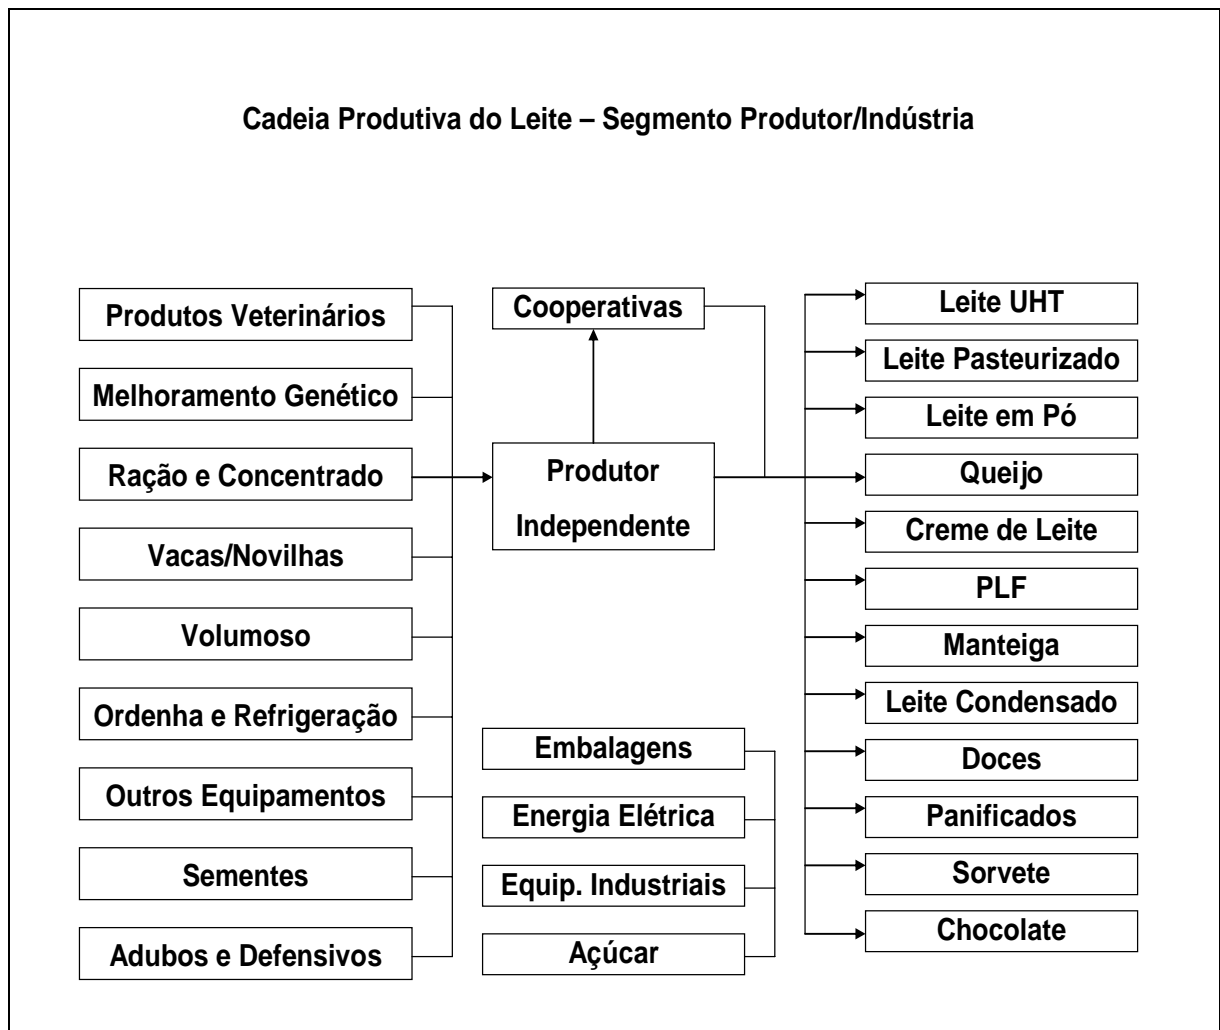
Cadeia Produtiva do Leite – Segmento Produtor/Indústria

Produtos Veterinários

Melhoramento Genético

Ração e Concentrado

Vacas/Novilhas

Volumoso

Ordenha e Refrigeração

Outros Equipamentos

Sementes

Adubos e Defensivos

Cooperativas

Produtor Independente

Embalagens

Energia Elétrica

Equip. Industriais

Açúcar

Leite UHT

Leite Pasteurizado

Leite em Pó

Queijo

Creme de Leite

PLF

Manteiga

Leite Condensado

Doces

Panificados

Sorvete

Chocolate